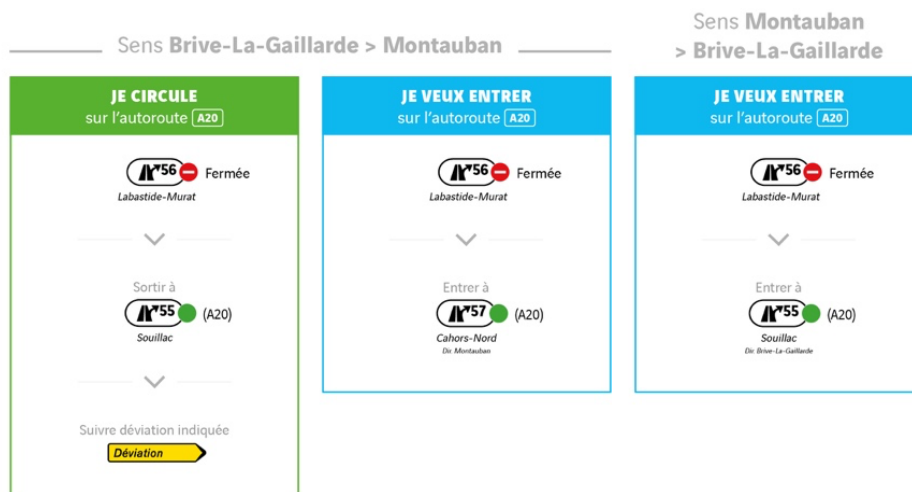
Sens Brive-La-Gaillarde > Montauban

JE CIRCULE
sur l'autoroute A20

56 Fermée
Labastide-Murat

Sortir à
55 (A20)
Souillac

Suivre déviation indiquée
Déviation

JE VEUX ENTRER
sur l'autoroute A20

56 Fermée
Labastide-Murat

Entrer à
57 (A20)
Cahors-Nord
Dir. Montauban

Sens Montauban > Brive-La-Gaillarde

JE VEUX ENTRER
sur l'autoroute A20

56 Fermée
Labastide-Murat

Entrer à
55 (A20)
Souillac
Dir. Brive-La-Gaillarde